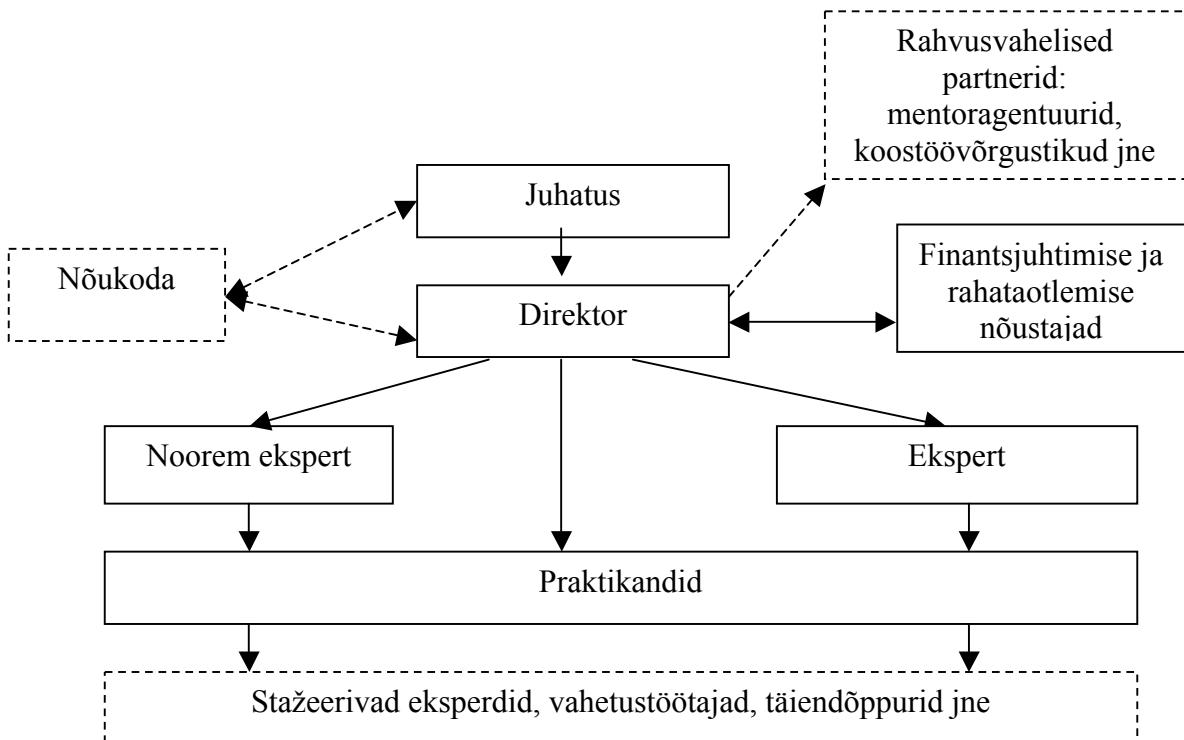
Rahvusvahelised partnerid: mentoragentuurid, koostöövõrgustikud jne

Juhatus

Nõukoda

Direktor

Finantsjuhtimise ja rahataotlemise nõustajad

Noorem ekspert

Ekspert

Praktikandid

Stažeerivad eksperdid, vahetustöötajad, täiendõppurid jne